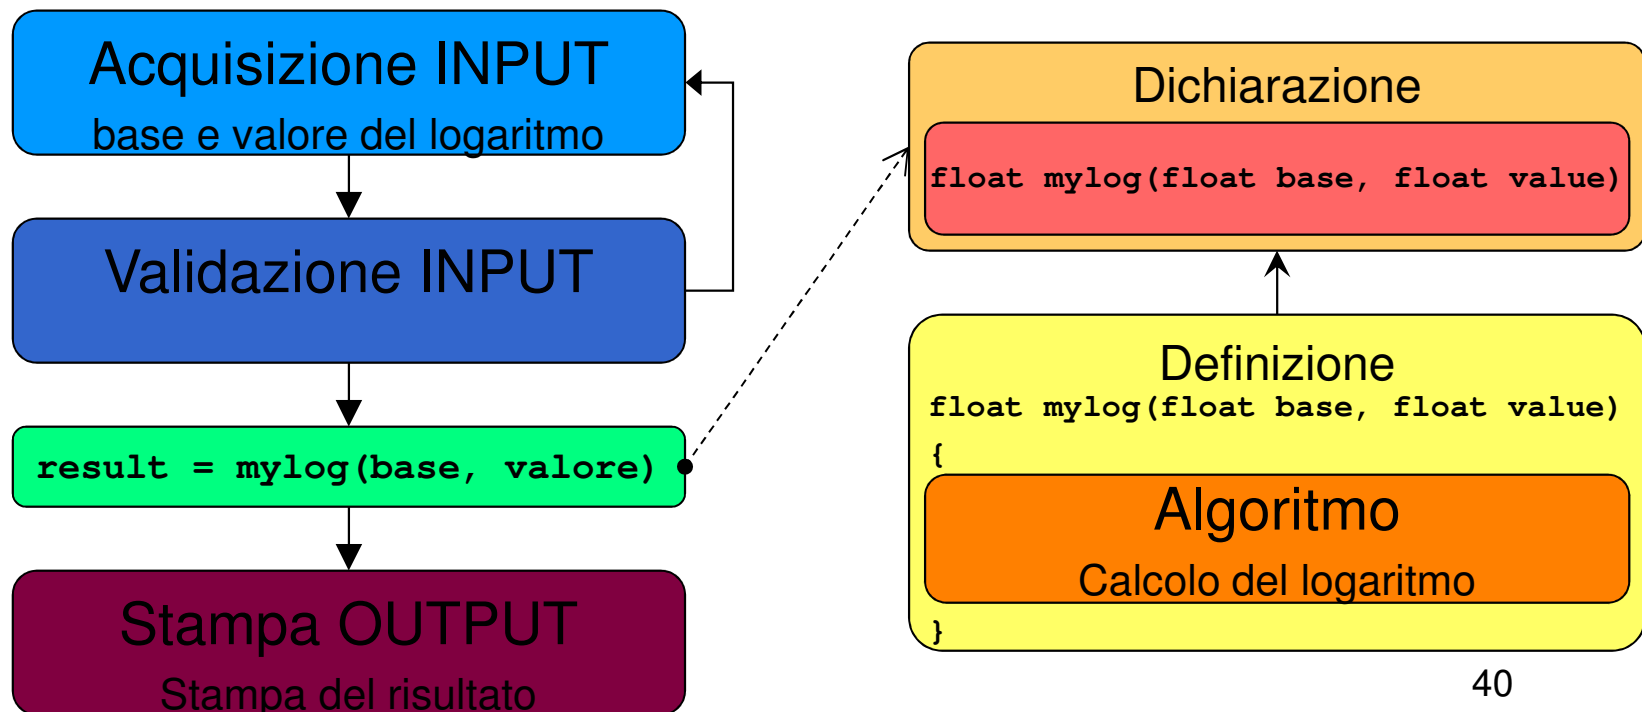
Acquisizione INPUT
base e valore del logaritmo

Validazione INPUT

result = mylog(base, valore)

Stampa OUTPUT
Stampa del risultato

Dichiarazione
float mylog(float base, float value)

Definizione
float mylog(float base, float value)
{
Algoritmo
Calcolo del logaritmo
}

40